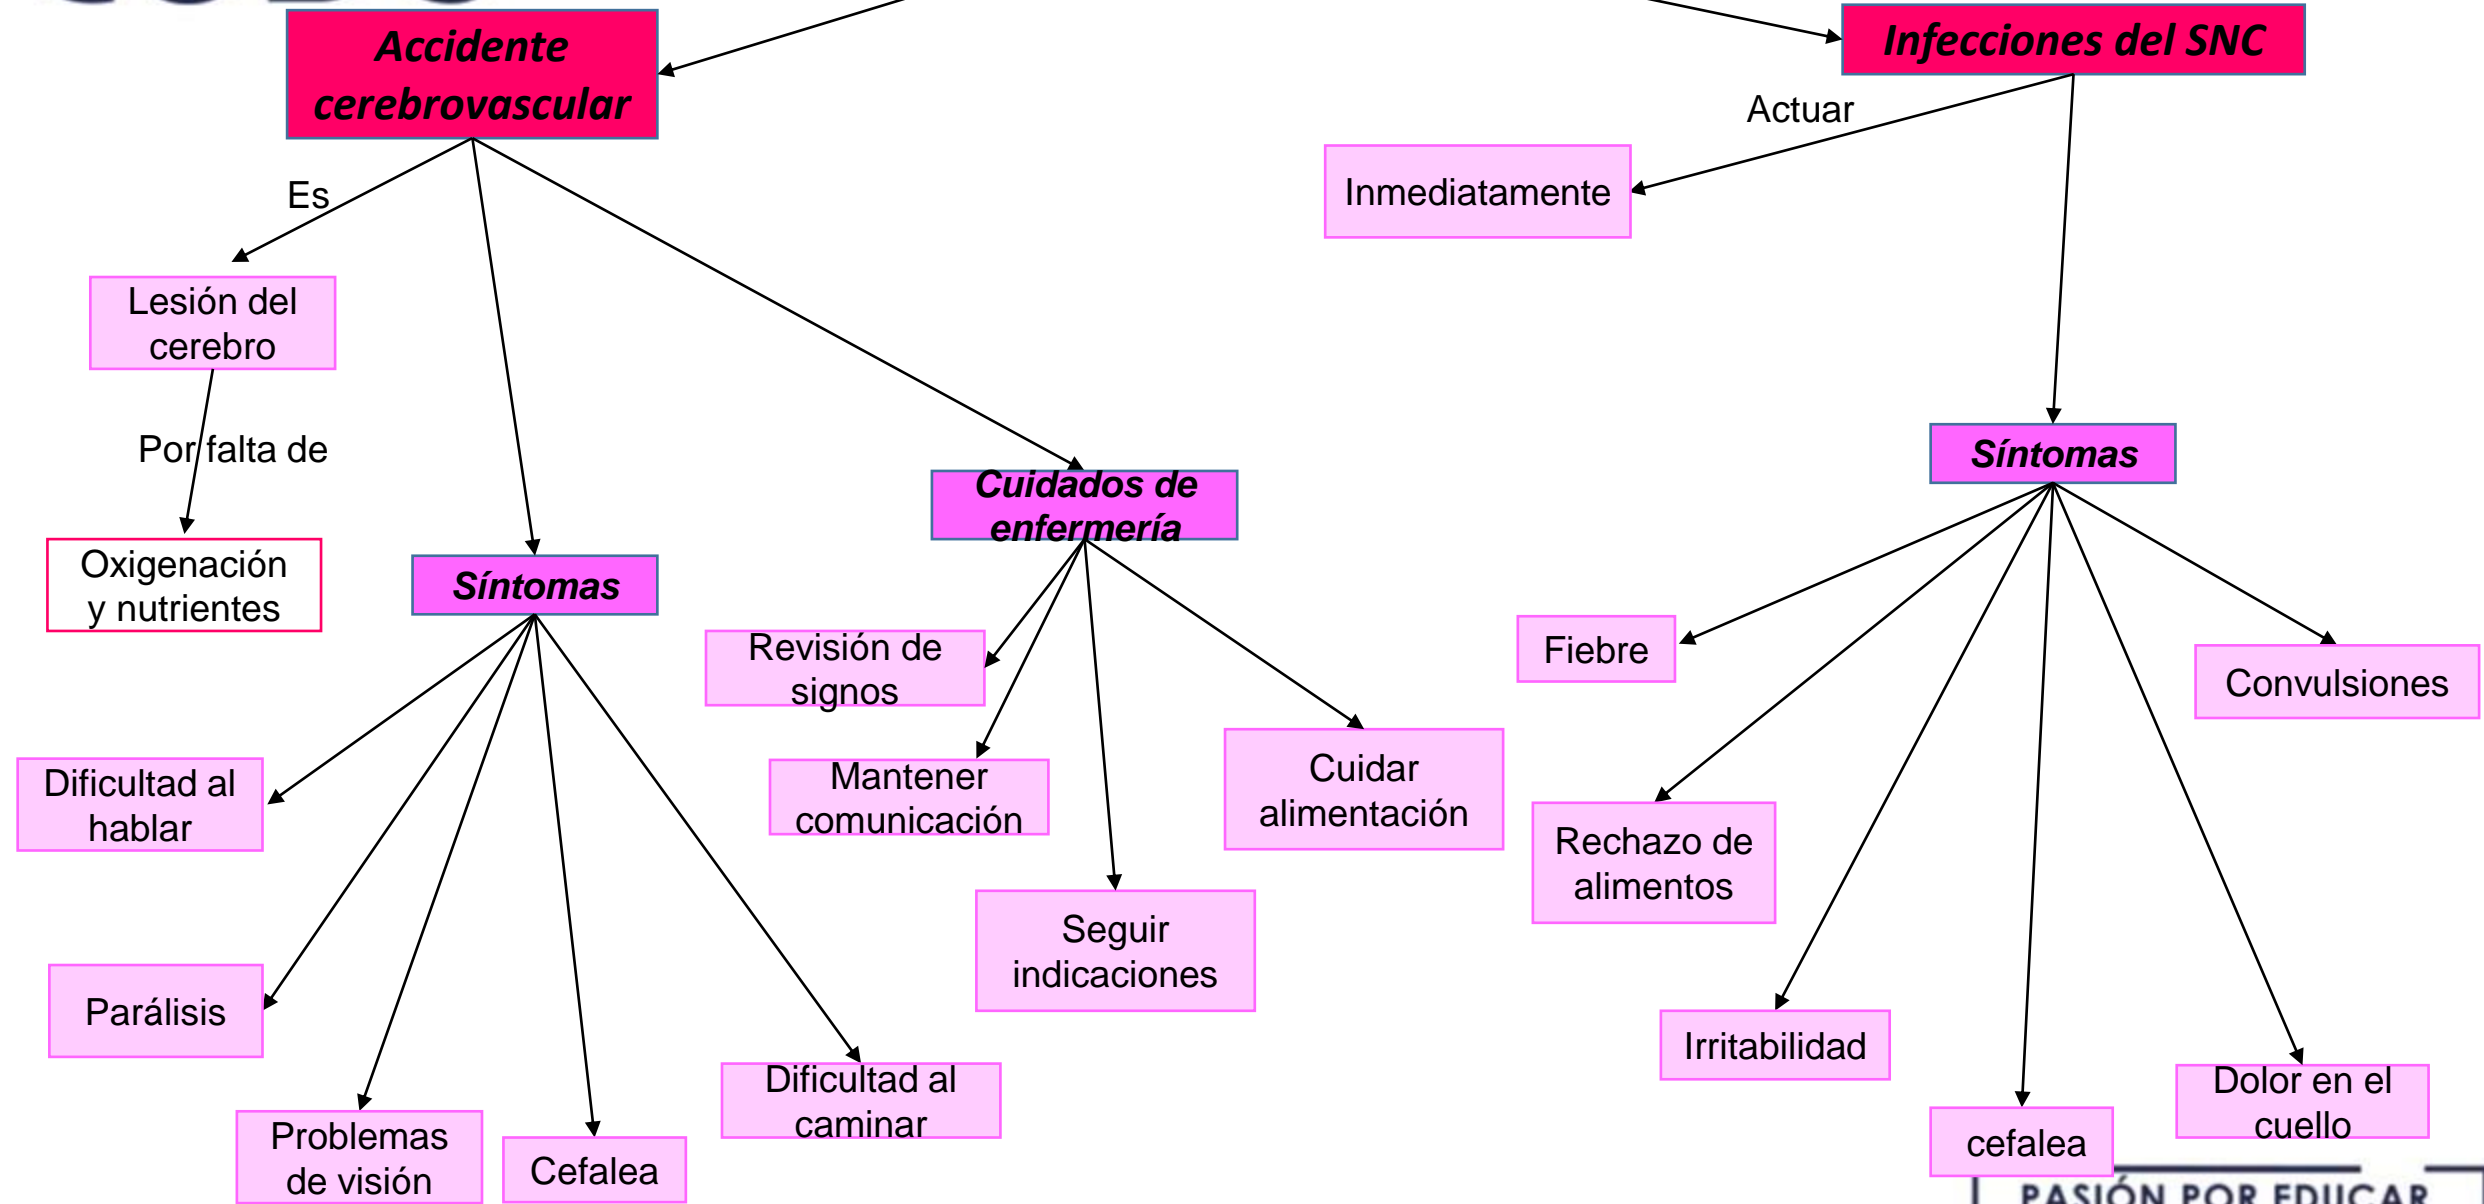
Accidente cerebrovascular

Infecciones del SNC

Actuar

Inmediatamente

Es

Lesión del cerebro

Por falta de

Oxigenación y nutrientes

Síntomas

Cuidados de enfermería

Síntomas

Revisión de signos

Mantener comunicación

Cuidar alimentación

Seguir indicaciones

Fiebre

Convulsiones

Rechazo de alimentos

Irritabilidad

cefalea

Dolor en el cuello

Dificultad al hablar

Parálisis

Problemas de visión

Cefalea

Dificultad al caminar

PASIÓN POR EDUCAR